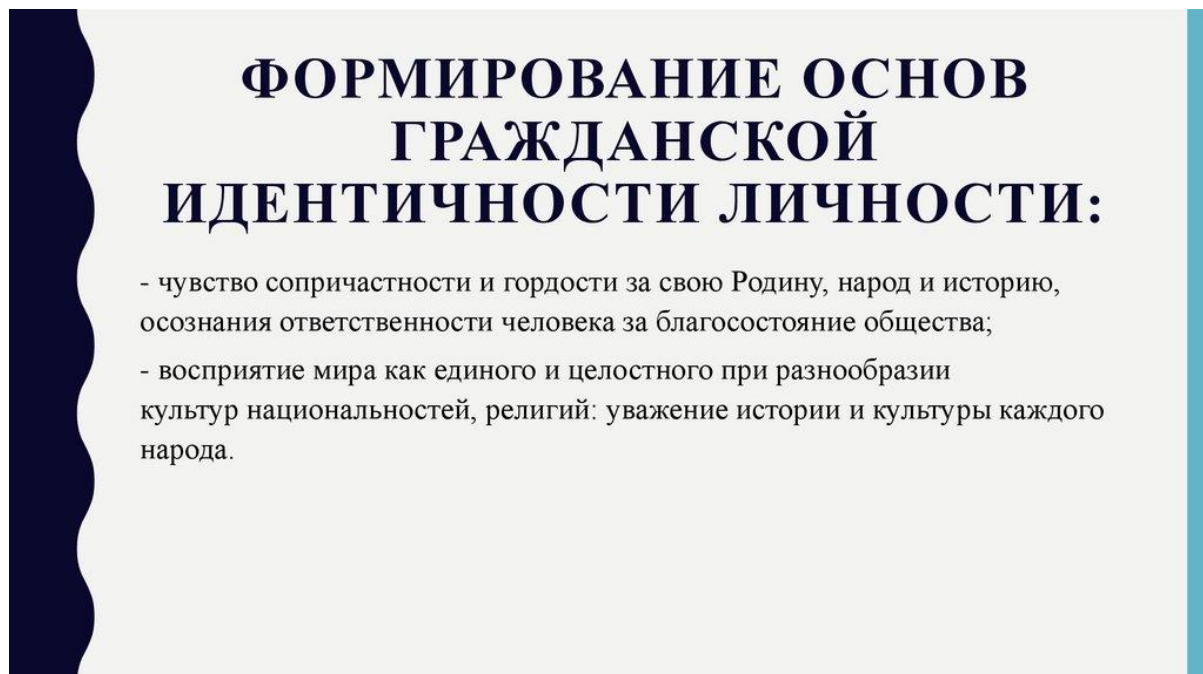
ФОРМИРОВАНИЕ ОСНОВ ГРАЖДАНСКОЙ ИДЕНТИЧНОСТИ ЛИЧНОСТИ:

- чувство сопричастности и гордости за свою Родину, народ и историю, осознания ответственности человека за благосостояние общества;

- восприятие мира как единого и целостного при разнообразии культур национальностей, религий: уважение истории и культуры каждого народа.